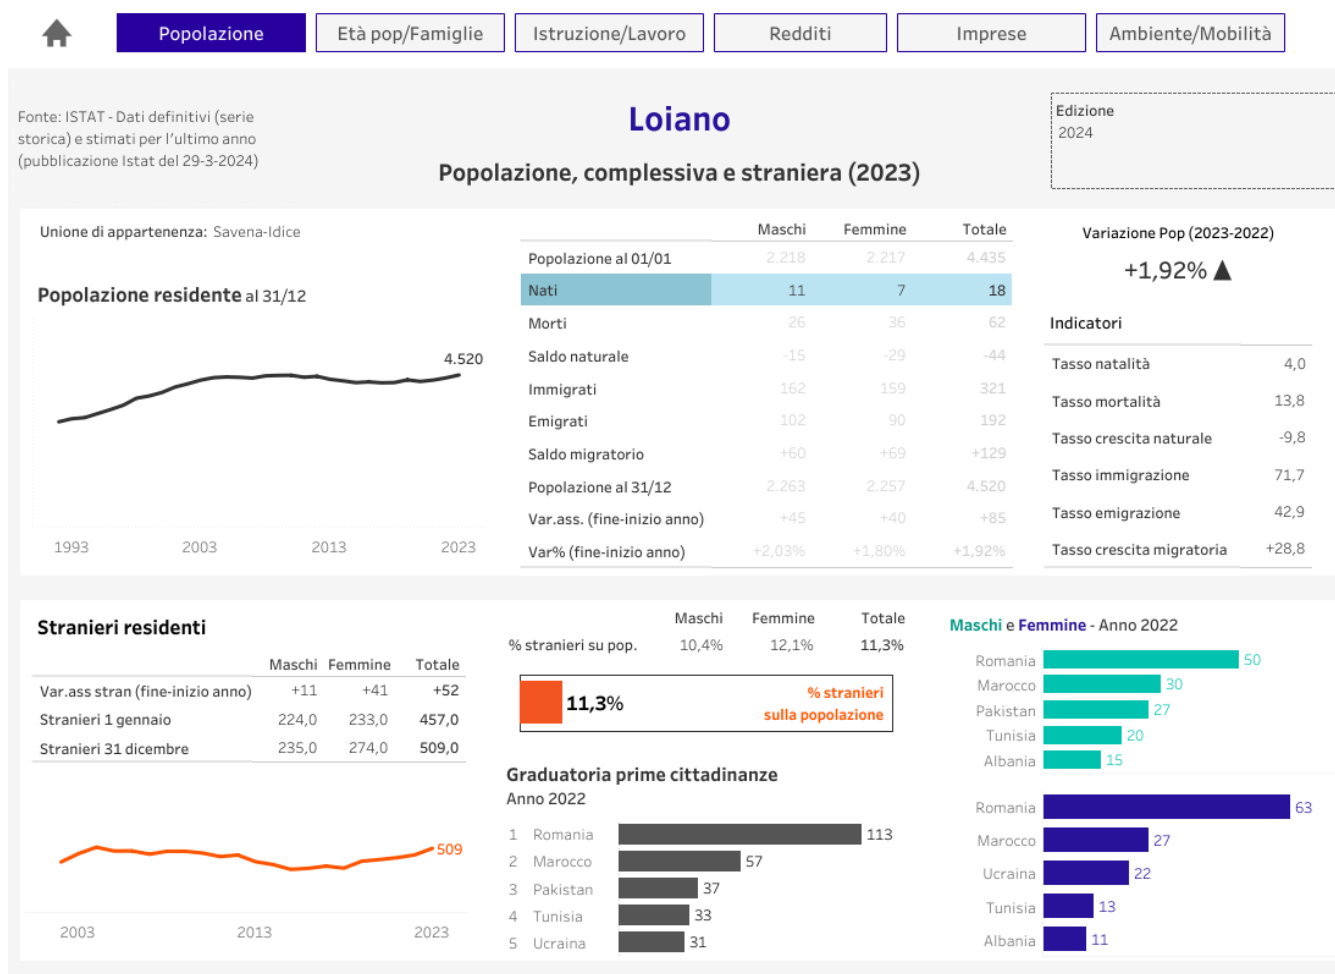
Popolazione | Età pop/Famiglie | Istruzione/Lavoro | Redditi | Imprese | Ambiente/Mobilità

Fonte: ISTAT - Dati definitivi (serie storica) e stimati per l'ultimo anno (pubblicazione Istat del 29-3-2024)

Loiano

Popolazione, complessiva e straniera (2023)

Edizione
2024

Unione di appartenenza: Savena-Idice

Popolazione residente al 31/12

4.520

1993 2003 2013 2023

| | Maschi | Femmine | Totale |
|---|---|---|---|
| Popolazione al 01/01 | 2.218 | 2.217 | 4.435 |
| Nati | 11 | 7 | 18 |
| Morti | 26 | 36 | 62 |
| Saldo naturale | -15 | -29 | -44 |
| Immigrati | 162 | 159 | 321 |
| Emigrati | 102 | 90 | 192 |
| Saldo migratorio | +60 | +69 | +129 |
| Popolazione al 31/12 | 2.263 | 2.257 | 4.520 |
| Var.ass. (fine-inizio anno) | +45 | +40 | +85 |
| Var% (fine-inizio anno) | +2,03% | +1,80% | +1,92% |

Variazione Pop (2023-2022)
+1,92% ▲

Indicatori

| | |
|---|---|
| Tasso natalità | 4,0 |
| Tasso mortalità | 13,8 |
| Tasso crescita naturale | -9,8 |
| Tasso immigrazione | 71,7 |
| Tasso emigrazione | 42,9 |
| Tasso crescita migratoria | +28,8 |

Stranieri residenti

| | Maschi | Femmine | Totale |
|---|---|---|---|
| Var.ass stran (fine-inizio anno) | +11 | +41 | +52 |
| Stranieri 1 gennaio | 224,0 | 233,0 | 457,0 |
| Stranieri 31 dicembre | 235,0 | 274,0 | 509,0 |

509

2003 2013 2023

| | Maschi | Femmine | Totale |
|---|---|---|---|
| % stranieri su pop. | 10,4% | 12,1% | 11,3% |

11,3% % stranieri sulla popolazione

Graduatoria prime cittadinanze
Anno 2022

1 Romania 113
2 Marocco 57
3 Pakistan 37
4 Tunisia 33
5 Ucraina 31

Maschi e Femmine - Anno 2022

Romania 50
Marocco 30
Pakistan 27
Tunisia 20
Albania 15

Romania 63
Marocco 27
Ucraina 22
Tunisia 13
Albania 11